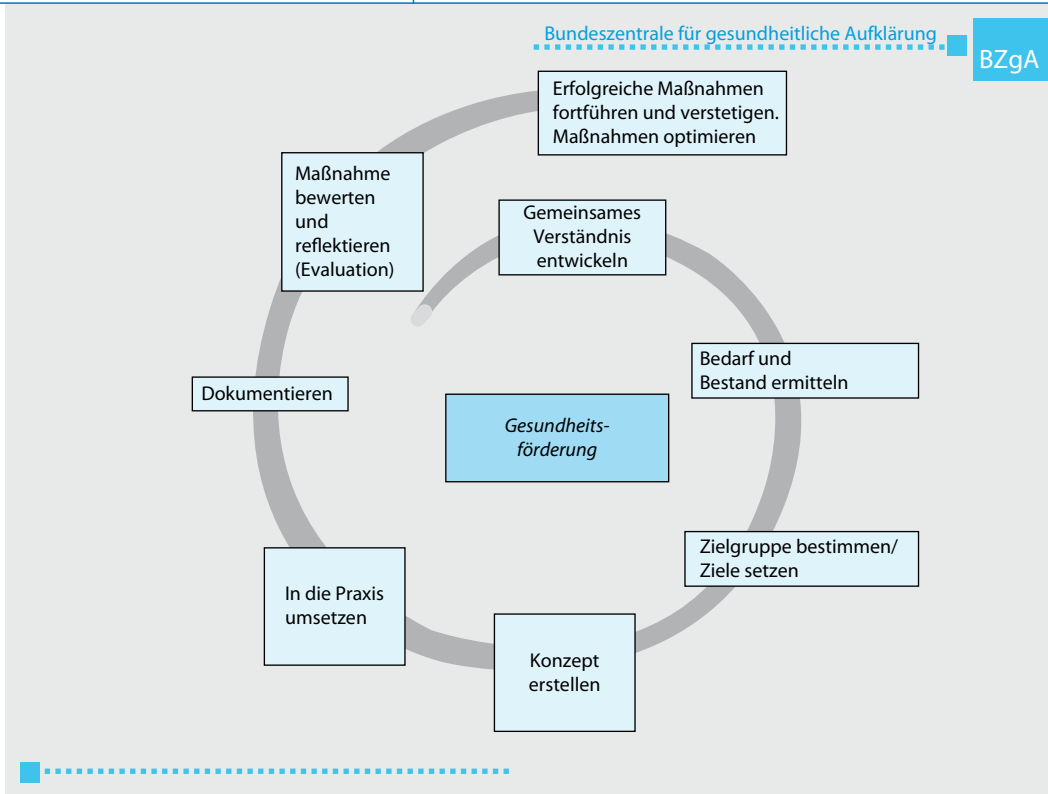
Bundeszentrale für gesundheitliche Aufklärung

BZgA

Erfolgreiche Maßnahmen fortführen und verstetigen. Maßnahmen optimieren

Maßnahme bewerten und reflektieren (Evaluation)

Gemeinsames Verständnis entwickeln

Bedarf und Bestand ermitteln

Dokumentieren

Gesundheitsförderung

Zielgruppe bestimmen/ Ziele setzen

In die Praxis umsetzen

Konzept erstellen